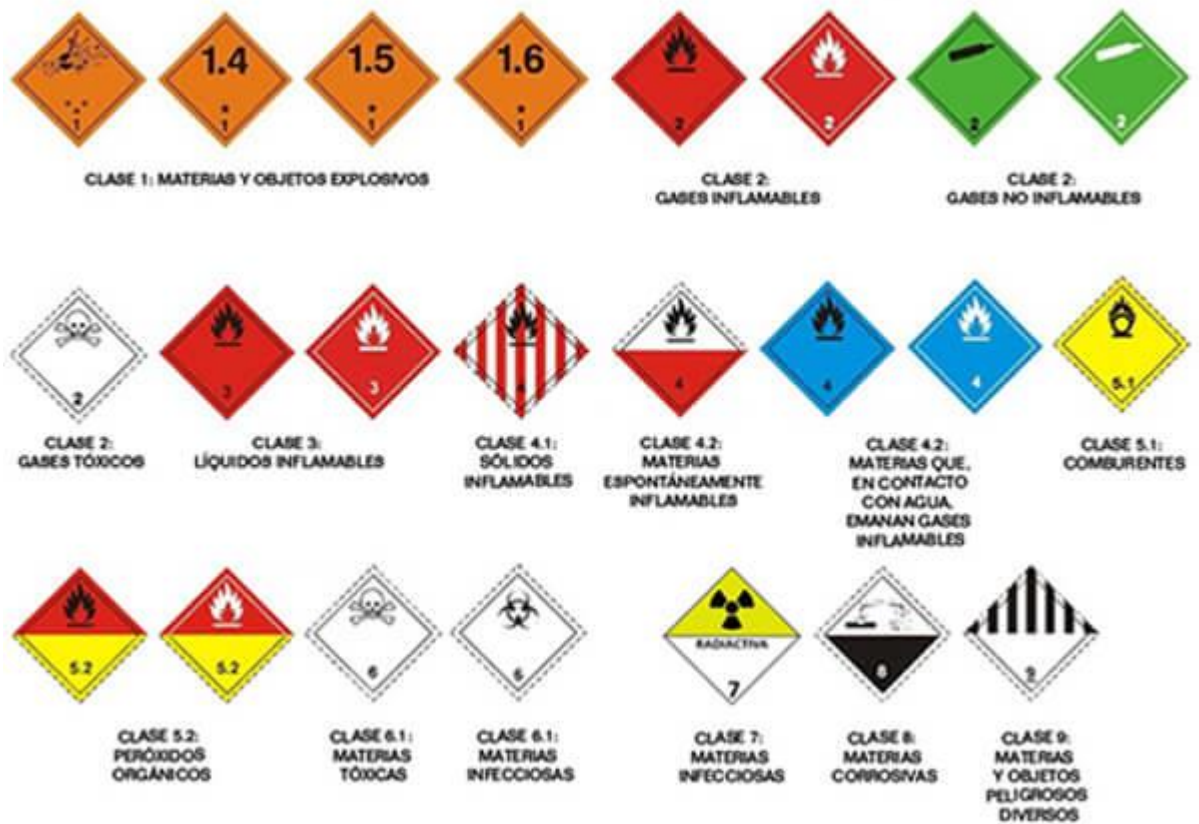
1

1.4
1

1.5
1

1.6
1

2

2

2

2

CLASE 1: MATERIAS Y OBJETOS EXPLOSIVOS

CLASE 2:
GASES INFLAMABLES

CLASE 2:
GASES NO INFLAMABLES

2

3

3

4

4

4

4

5.1

CLASE 2:
GASES TÓXICOS

CLASE 3:
LÍQUIDOS INFLAMABLES

CLASE 4.1:
SÓLIDOS
INFLAMABLES

CLASE 4.2:
MATERIAS
ESPONTÁNEAMENTE
INFLAMABLES

CLASE 4.2:
MATERIAS QUE,
EN CONTACTO
CON AGUA,
EMANAN GASES
INFLAMABLES

CLASE 5.1:
COMBURENTES

5.2

5.2

6

6

RADIACTIVA
7

8

9

CLASE 5.2:
PERÓXIDOS
ORGÁNICOS

CLASE 6.1:
MATERIAS
TÓXICAS

CLASE 6.1:
MATERIAS
INFECCIOSAS

CLASE 7:
MATERIAS
INFECCIOSAS

CLASE 8:
MATERIAS
CORROSIVAS

CLASE 9:
MATERIAS
Y OBJETOS
PELIGROSOS
DIVERSOS